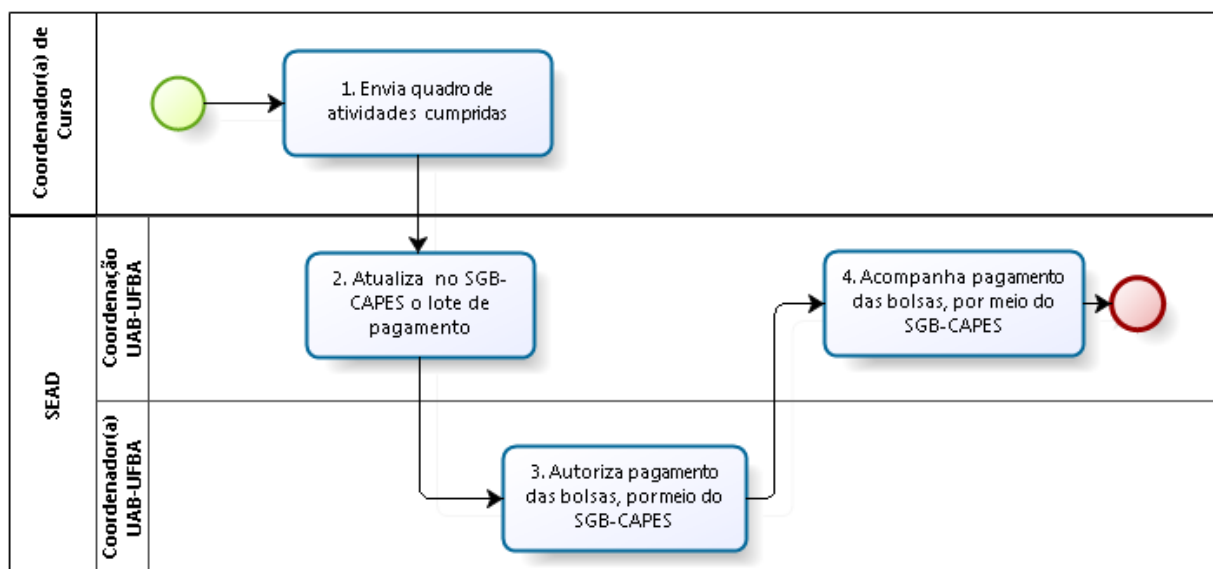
Coordenador(a) de Curso

1. Envia quadro de atividades cumpridas

SEAD

Coordenação UAB-UFBA

2. Atualiza no SGB-CAPES o lote de pagamento

4. Acompanha pagamento das bolsas, por meio do SGB-CAPES

Coordenador(a) UAB-UFBA

3. Autoriza pagamento das bolsas, pormeio do SGB-CAPES